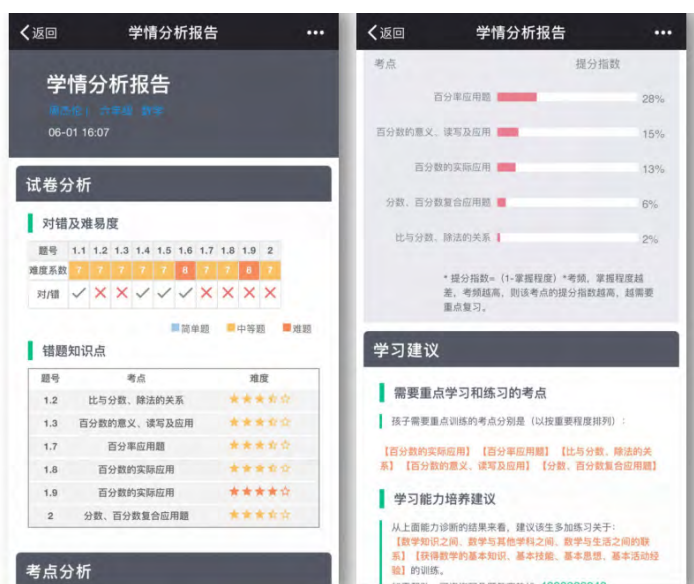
〈返回 学情分析报告 •••

学情分析报告
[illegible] 六年级 数学
06-01 16:07

试卷分析

对错及难易度

| 题号 | 1.1 | 1.2 | 1.3 | 1.4 | 1.5 | 1.6 | 1.7 | 1.8 | 1.9 | 2 |
|---|---|---|---|---|---|---|---|---|---|---|
| 难度系数 | 7 | 7 | 7 | 7 | 7 | 8 | 7 | 7 | 8 | 7 |
| 对/错 | ✓ | ✗ | ✗ | ✓ | ✓ | ✓ | ✗ | ✗ | ✗ | ✗ |

简单题 中等题 难题

错题知识点

| 题号 | 考点 | 难度 |
|---|---|---|
| 1.2 | 比与分数、除法的关系 | ★★★☆☆ |
| 1.3 | 百分数的意义、读写及应用 | ★★★☆☆ |
| 1.7 | 百分率应用题 | ★★★☆☆ |
| 1.8 | 百分数的实际应用 | ★★★☆☆ |
| 1.9 | 百分数的实际应用 | ★★★★☆ |
| 2 | 分数、百分数复合应用题 | ★★★☆☆ |

考点分析

〈返回 学情分析报告 •••

| 考点 | 提分指数 |
|---|---|
| 百分率应用题 | 28% |
| 百分数的意义、读写及应用 | 15% |
| 百分数的实际应用 | 13% |
| 分数、百分数复合应用题 | 6% |
| 比与分数、除法的关系 | 2% |

* 提分指数=（1-掌握程度）*考频，掌握程度越差，考频越高，则该考点的提分指数越高，越需要重点复习。

学习建议

需要重点学习和练习的考点

孩子需要重点训练的考点分别是（以按重要程度排列）：

【百分数的实际应用】【百分率应用题】【比与分数、除法的关系】【百分数的意义、读写及应用】【分数、百分数复合应用题】

学习能力培养建议

从上面能力诊断的结果来看，建议该生多加练习关于：【数学知识之间、数学与其他学科之间、数学与生活之间的联系】【获得数学的基本知识、基本技能、基本思想、基本活动经验】的训练。
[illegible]